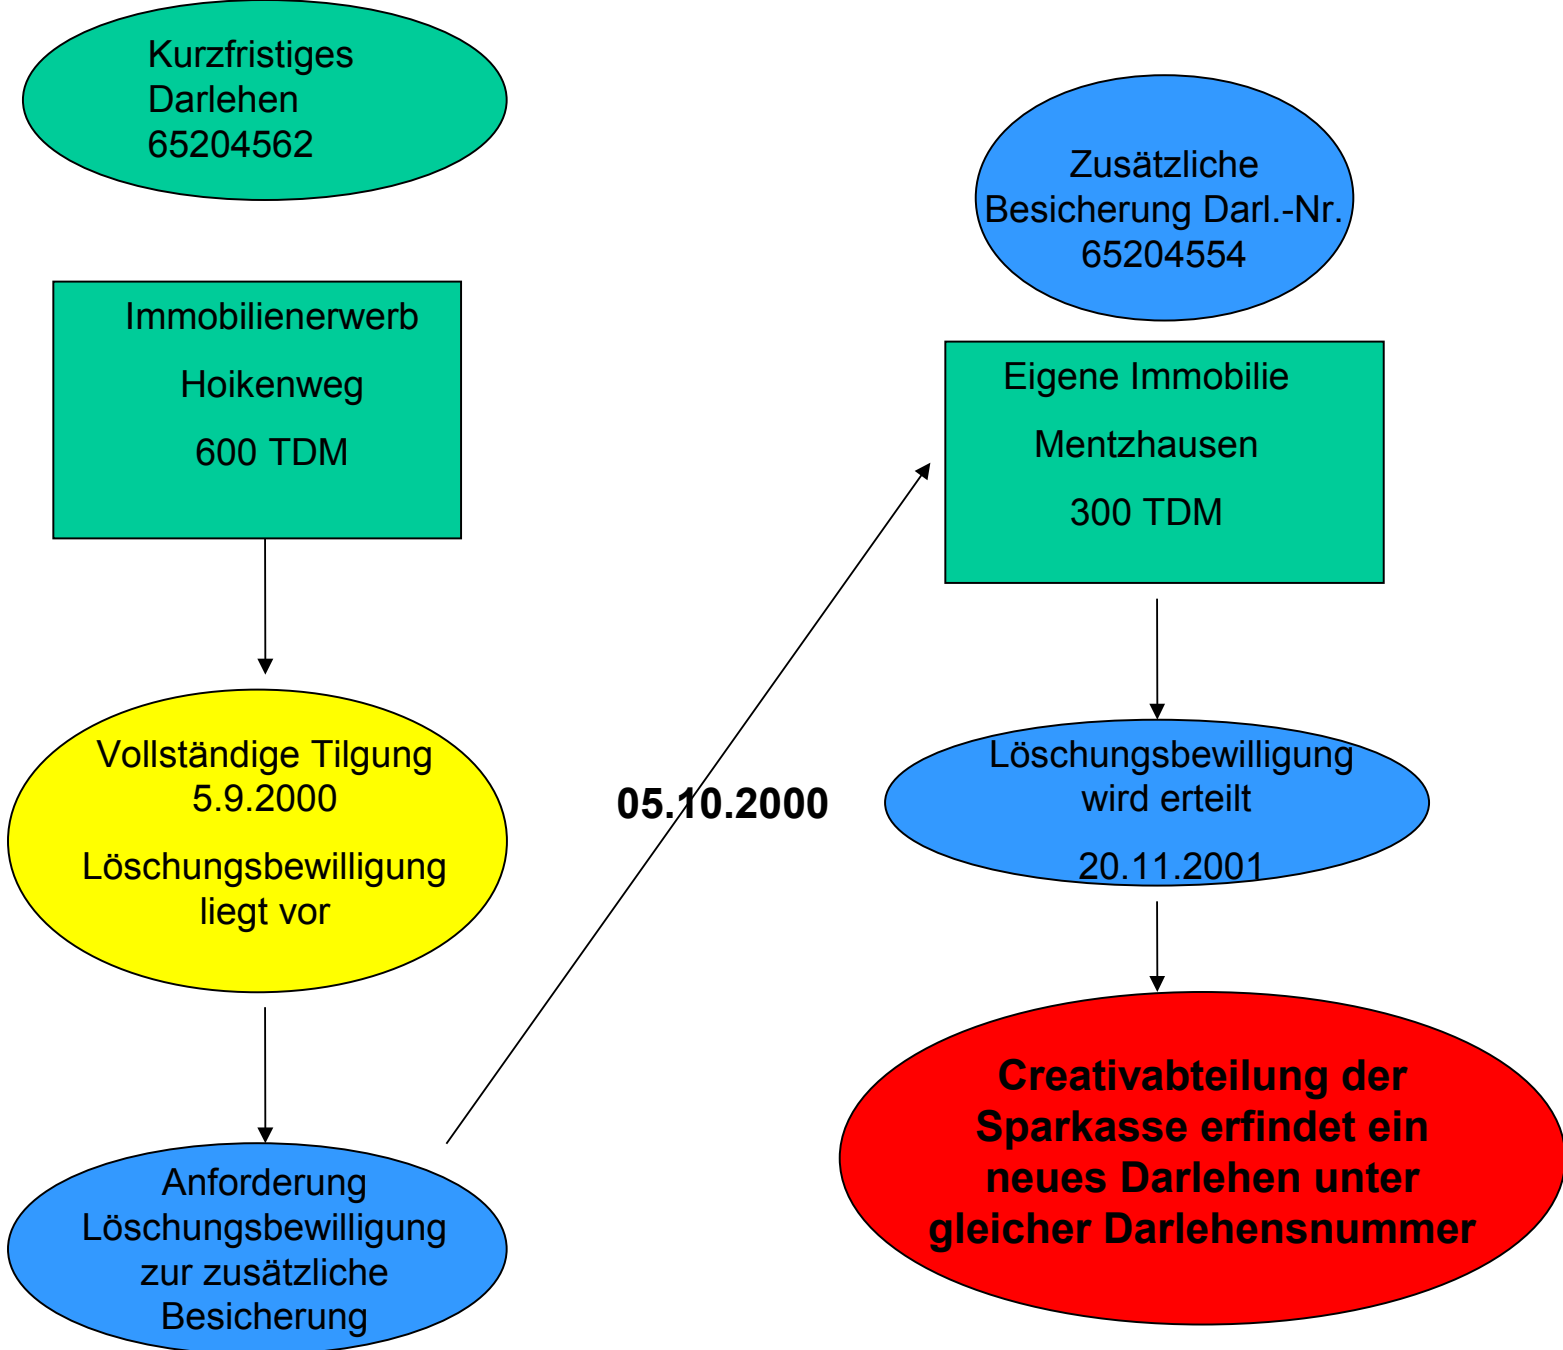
Kurzfristiges
Darlehen
65204562

Zusätzliche
Besicherung Darl.-Nr.
65204554

Immobilienerwerb

Hoikenweg

600 TDM

Eigene Immobilie

Mentzhausen

300 TDM

Vollständige Tilgung
5.9.2000

Löschungsbewilligung
liegt vor

05.10.2000

Löschungsbewilligung
wird erteilt

20.11.2001

Anforderung
Löschungsbewilligung
zur zusätzliche
Besicherung

Creativabteilung der
Sparkasse erfindet ein
neues Darlehen unter
gleicher Darlehensnummer